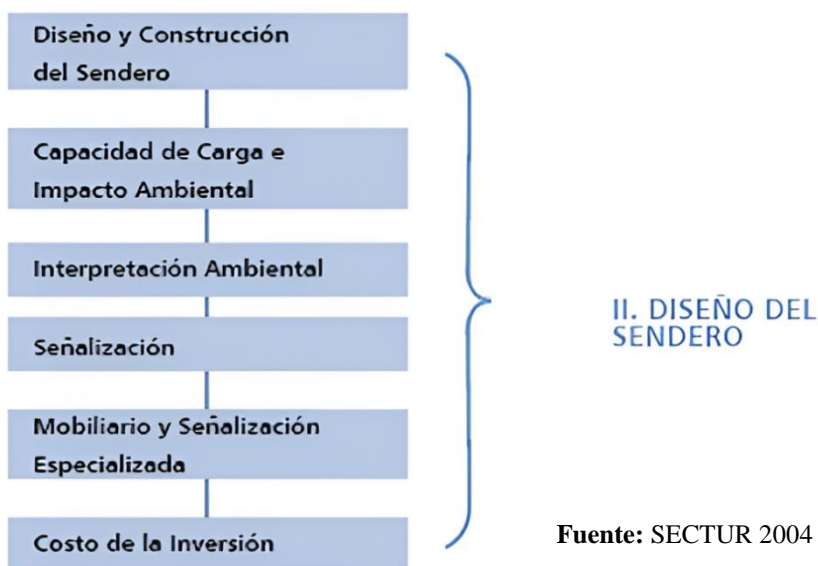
Diseño y Construcción del Sendero

Capacidad de Carga e Impacto Ambiental

Interpretación Ambiental

Señalización

Mobiliario y Señalización Especializada

Costo de la Inversión

II. DISEÑO DEL SENDERO

**Fuente:** SECTUR 2004